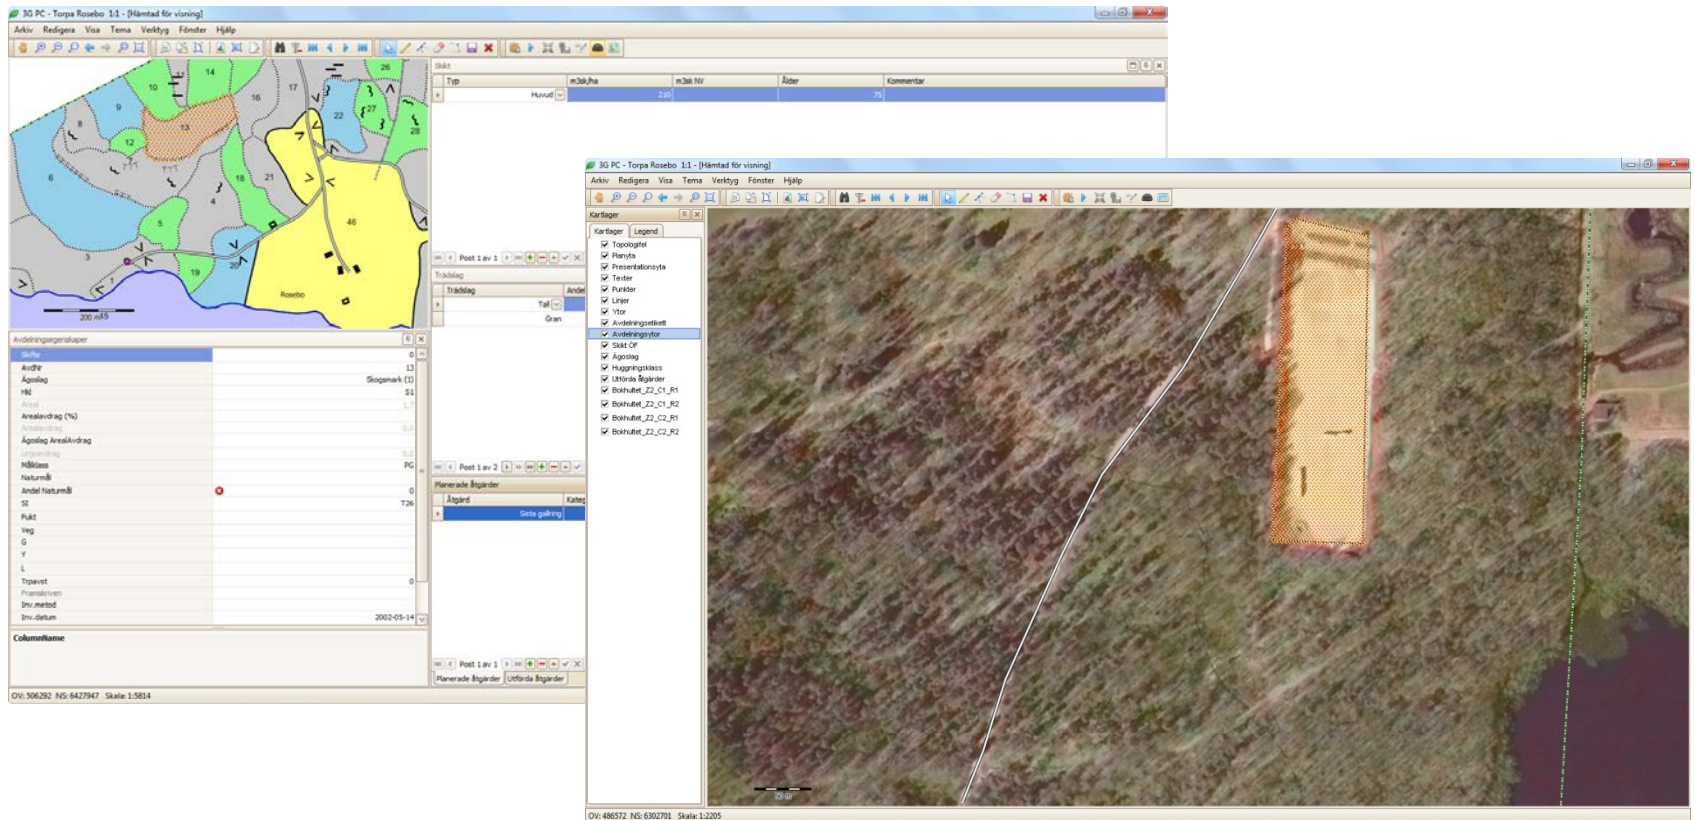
3G PC - Torpa Rosebo 1:1 - [Hämtad för visning]

Arkiv Redigera Visa Tema Verktyg Fönster Hjälp

14 26 10 16 17 9 22 27 8 13 28 12 6 18 21 5 46 3 19 20 Rosebo 200 m

Skikt

| Typ | m3sk/ha | m3sk NV | Ålder | Kommentar |
|---|---|---|---|---|
| Huvud | 210 | | 75 | |

Post 1 av 1

Trädslag

| Trädslag | Andel |
|---|---|
| Tall | |
| Gran | |

Post 1 av 2

Planerade åtgärder

| Åtgärd | Kateg |
|---|---|
| Sista gallring | |

Post 1 av 1

Planerade åtgärder | Utförda åtgärder

Avdelningsegenskaper

| | |
|---|---|
| Skifte | 0 |
| Avdnr | 13 |
| Ägoslag | Skogsmark (1) |
| Hkl | S1 |
| Areal | 1,7 |
| Arealavdrag (%) | |
| Arealavdrag | 0,0 |
| Ägoslag ArealAvdrag | |
| Ungavdrag | 0,0 |
| Målklass | PG |
| Naturmål | |
| Andel Naturmål | 0 |
| SI | T26 |
| Fukt | |
| Veg | |
| G | |
| Y | |
| L | |
| Trpavst | 0 |
| Framskriven | |
| Inv.metod | |
| Inv.datum | 2002-03-14 |

ColumnName

OV: 506292 NS: 6427947 Skala: 1:5814

3G PC - Torpa Rosebo 1:1 - [Hämtad för visning]

Arkiv Redigera Visa Tema Verktyg Fönster Hjälp

Kartlager

Kartlager | Legend

Topologifel
Planyta
Presentationsyta
Texter
Punkter
Linjer
Ytor
Avdelningsetikett
Avdelningsytor
Skikt ÖF
Ägoslag
Huggningsklass
Utförda åtgärder
Bokhultet_Z2_C1_R1
Bokhultet_Z2_C1_R2
Bokhultet_Z2_C2_R1
Bokhultet_Z2_C2_R2

50 m

OV: 486572 NS: 6302701 Skala: 1:2205